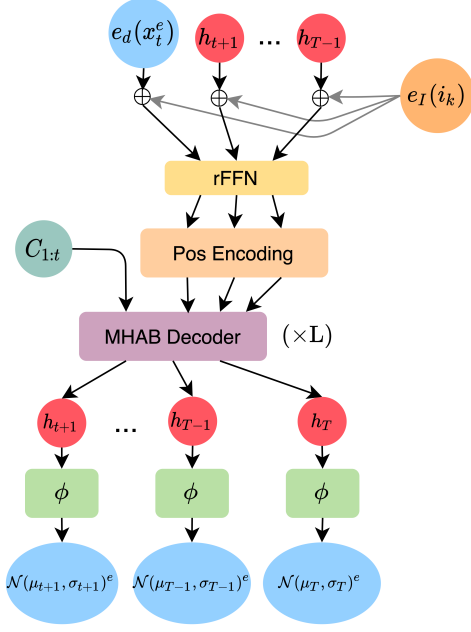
$e_d(x_t^e)$

$h_{t+1}$

...

$h_{T-1}$

$e_I(i_k)$

$\oplus$

$\oplus$

$\oplus$

rFFN

$C_{1:t}$

Pos Encoding

MHAB Decoder

$(\times \mathrm{L})$

$h_{t+1}$

...

$h_{T-1}$

$h_T$

$\phi$

$\phi$

$\phi$

$\mathcal{N}(\mu_{t+1}, \sigma_{t+1})^e$

$\mathcal{N}(\mu_{T-1}, \sigma_{T-1})^e$

$\mathcal{N}(\mu_T, \sigma_T)^e$